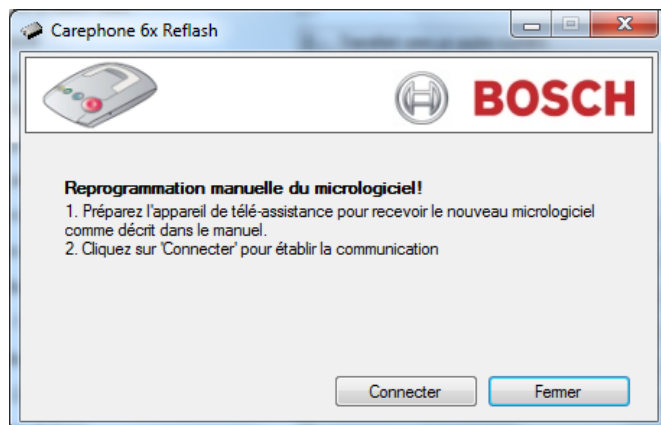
Carephone 6x Reflash

BOSCH

Reprogrammation manuelle du micrologiciel!
1. Préparez l'appareil de télé-assistance pour recevoir le nouveau micrologiciel comme décrit dans le manuel.
2. Cliquez sur 'Connecter' pour établir la communication

Connecter
Fermer